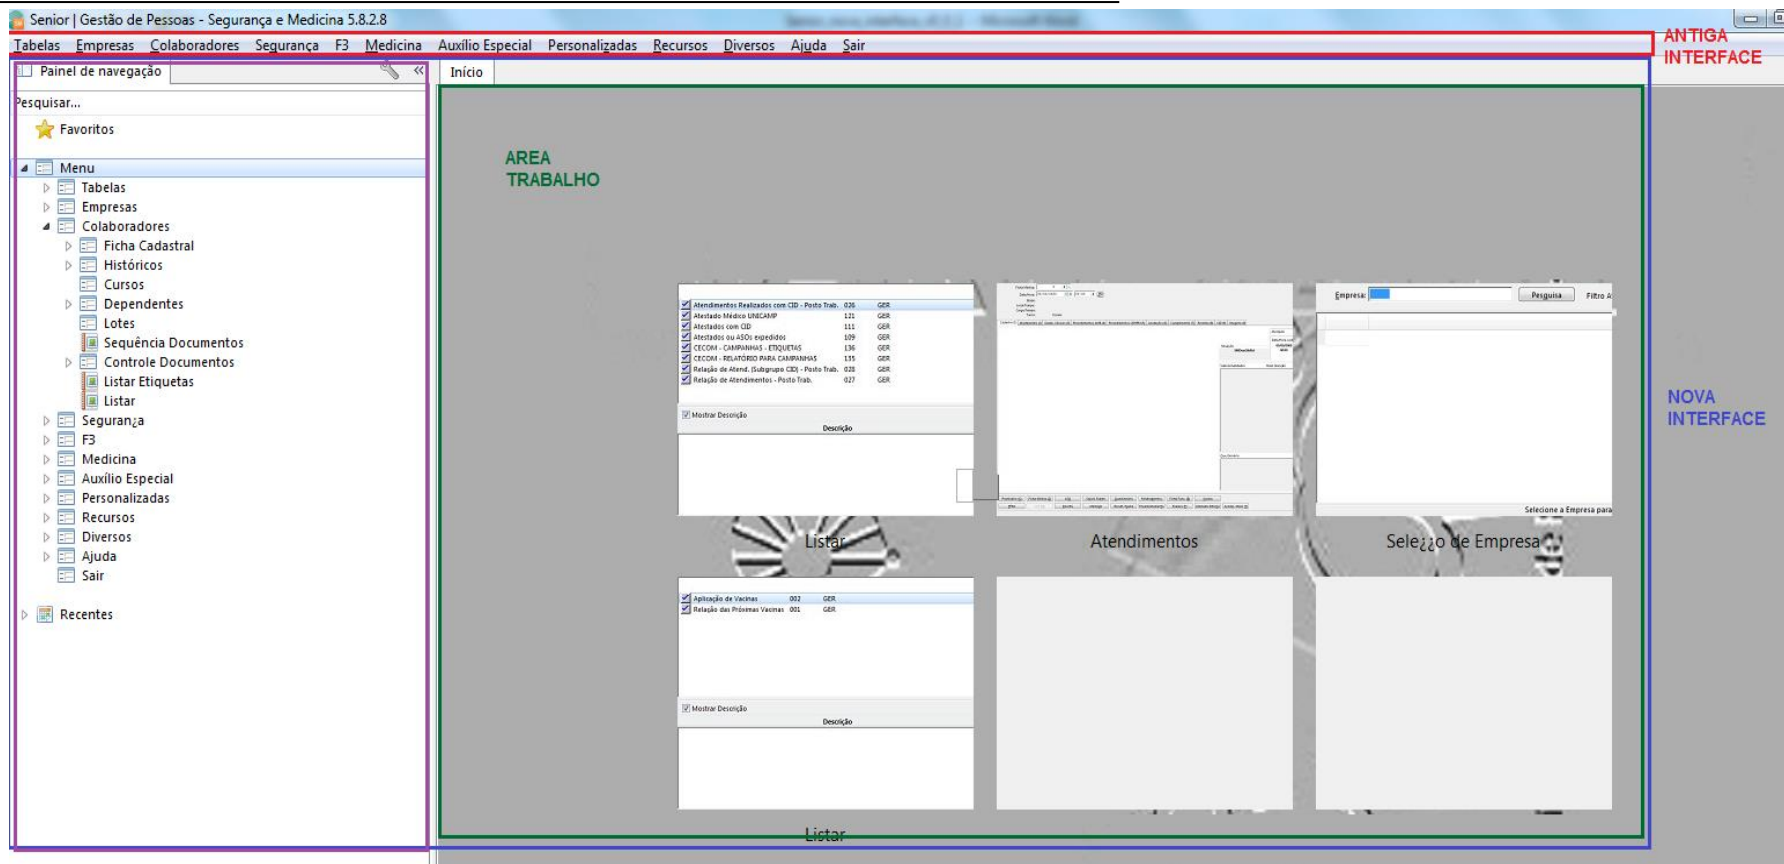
Senior | Gestão de Pessoas - Segurança e Medicina 5.8.2.8

Tabelas Empresas Colaboradores Segurança F3 Medicina Auxílio Especial Personalizadas Recursos Diversos Ajuda Sair

ANTIGA INTERFACE

Painel de navegação

Pesquisar...

Favoritos

Menu
Tabelas
Empresas
Colaboradores
Ficha Cadastral
Históricos
Cursos
Dependentes
Lotes
Sequência Documentos
Controle Documentos
Listar Etiquetas
Listar
Segurança
F3
Medicina
Auxílio Especial
Personalizadas
Recursos
Diversos
Ajuda
Sair

Recentes

Início

AREA TRABALHO

| | | |
|---|---|---|
| Atendimentos Realizados com CID - Posto Trab. | 026 | GER |
| Atestado Médico UNICAMP | 121 | GER |
| Atestados com CID | 111 | GER |
| Atestados ou ASOs expedidos | 109 | GER |
| CECOM - CAMPANHAS - ETIQUETAS | 136 | GER |
| CECOM - RELATÓRIO PARA CAMPANHAS | 135 | GER |
| Relação de Atend. (Subgrupo CID) - Posto Trab. | 028 | GER |
| Relação de Atendimentos - Posto Trab. | 027 | GER |

Mostrar Descrição
Descrição

Empresa: Pesquisa Filtro A
Selecione a Empresa para

Listar
Atendimentos
Sele¿¿o de Empresa

| | | |
|---|---|---|
| Aplicação de Vacinas | 002 | GER |
| Relação das Próximas Vacinas | 001 | GER |

Mostrar Descrição
Descrição

Listar

NOVA INTERFACE